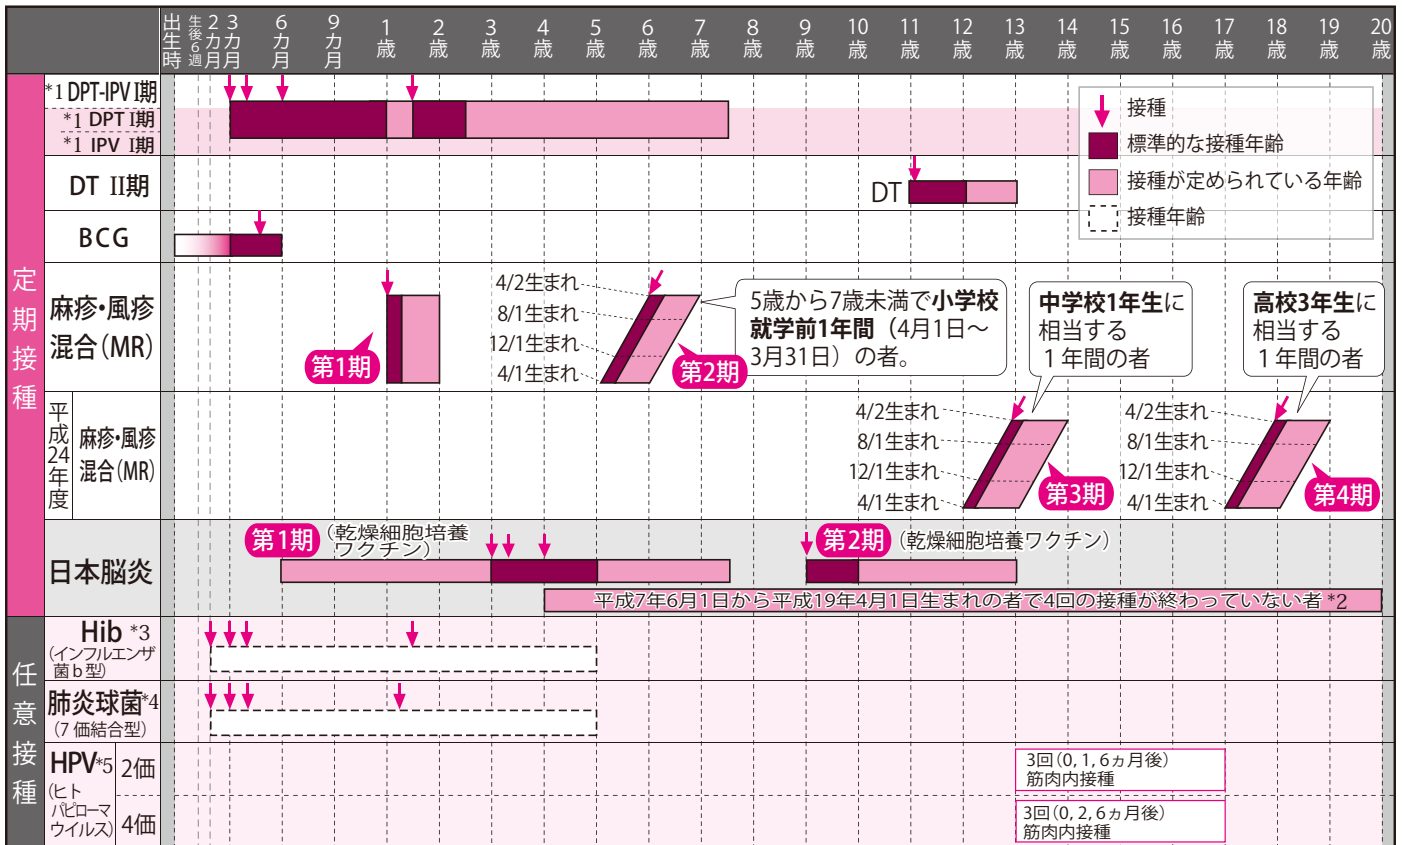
| | 出生時 | 生後6週 | 2カ月 | 3カ月 | 6カ月 | 9カ月 | 1歳 | 2歳 | 3歳 | 4歳 | 5歳 | 6歳 | 7歳 | 8歳 | 9歳 | 10歳 | 11歳 | 12歳 | 13歳 | 14歳 | 15歳 | 16歳 | 17歳 | 18歳 | 19歳 | 20歳 |
|---|---|---|---|---|---|---|---|---|---|---|---|---|---|---|---|---|---|---|---|---|---|---|---|---|---|---|

定期接種

*1 DPT-IPV I期
*1 DPT I期
*1 IPV I期

DT II期
DT

BCG

麻疹・風疹混合(MR)
第1期
4/2生まれ
8/1生まれ
12/1生まれ
4/1生まれ
第2期
5歳から7歳未満で小学校就学前1年間（4月1日～3月31日）の者。

中学校1年生に相当する１年間の者
高校3年生に相当する１年間の者

平成24年度 麻疹・風疹混合(MR)
4/2生まれ
8/1生まれ
12/1生まれ
4/1生まれ
第3期
4/2生まれ
8/1生まれ
12/1生まれ
4/1生まれ
第4期

日本脳炎
第1期（乾燥細胞培養ワクチン）
第2期（乾燥細胞培養ワクチン）
平成7年6月1日から平成19年4月1日生まれの者で4回の接種が終わっていない者 *2

接種
標準的な接種年齢
接種が定められている年齢
接種年齢

任意接種

Hib *3 (インフルエンザ菌b型)

肺炎球菌*4 (7価結合型)

HPV*5 (ヒトパピローマウイルス)
2価
3回（0, 1, 6ヵ月後）
筋肉内接種
4価
3回（0, 2, 6ヵ月後）
筋肉内接種